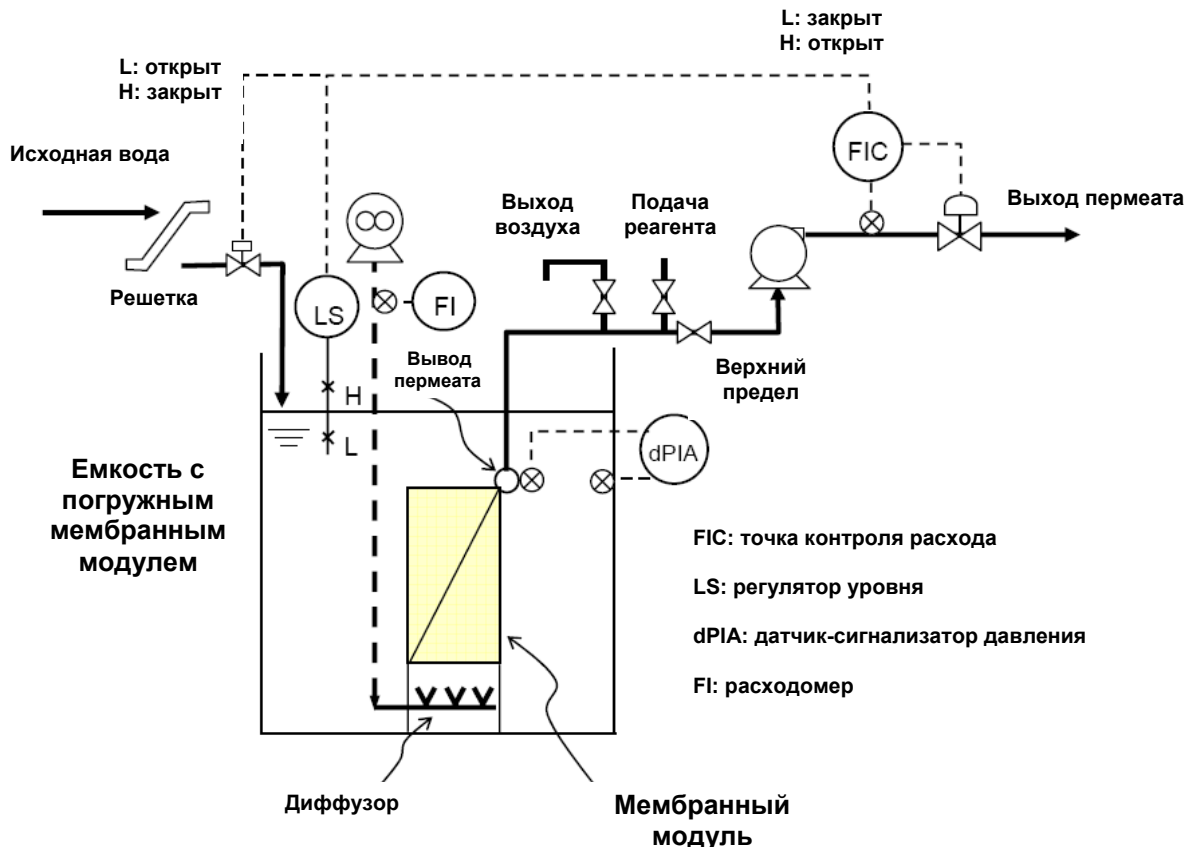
L: закрыт
H: открыт

L: открыт
H: закрыт

Исходная вода

FIC

Выход пермеата

Выход воздуха

Подача реагента

Решетка

LS

FI

Вывод пермеата

Верхний предел

H

L

dPIA

Емкость с погружным мембранным модулем

FIC: точка контроля расхода

LS: регулятор уровня

dPIA: датчик-сигнализатор давления

FI: расходомер

Диффузор

Мембранный модуль